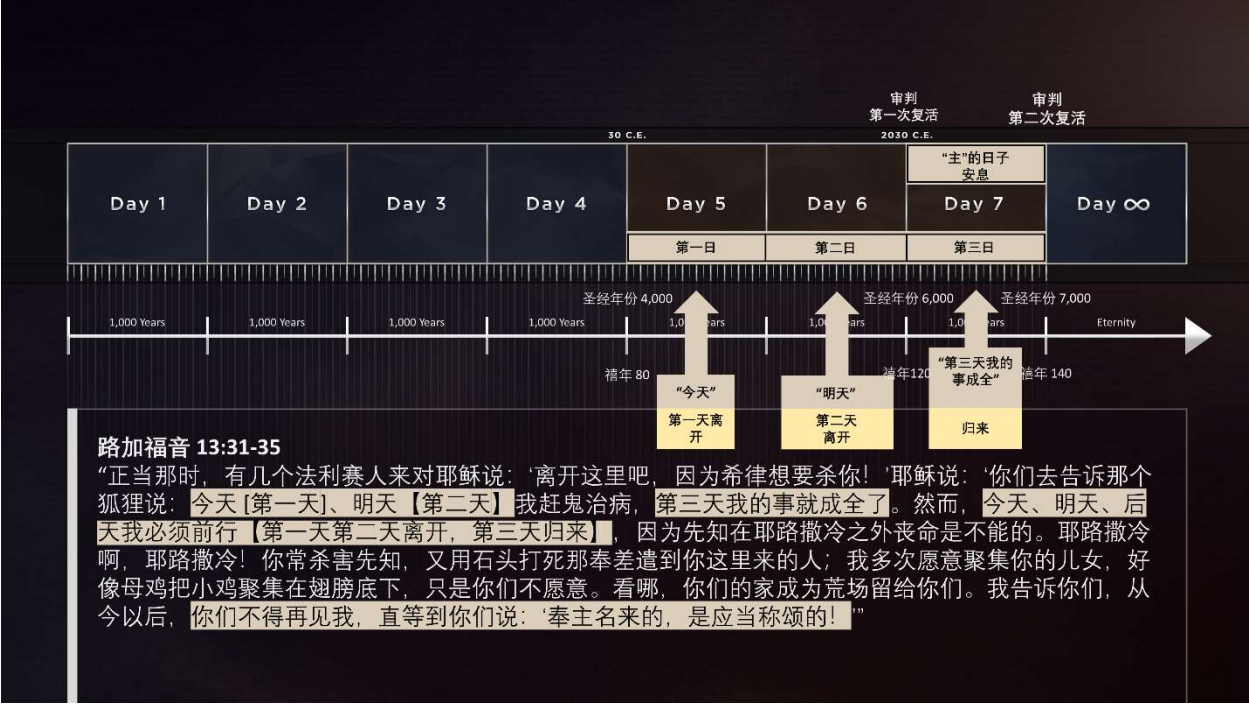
审判
第一次复活

审判
第二次复活

30 C.E.

2030 C.E.

| Day 1 | Day 2 | Day 3 | Day 4 | Day 5 | Day 6 | Day 7 | Day ∞ |
|---|---|---|---|---|---|---|---|
| | | | | 第一日 | 第二日 | 第三日 | |

"主"的日子
安息

圣经年份 4,000
圣经年份 6,000
圣经年份 7,000

1,000 Years　1,000 Years　1,000 Years　1,000 Years　1,00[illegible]ears　1,00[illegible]ears　1,0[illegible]ars　Eternity

禧年 80
禧年120
禧年 140

"今天"
第一天离开

"明天"
第二天离开

"第三天我的事成全"
归来

路加福音 13:31-35
"正当那时，有几个法利赛人来对耶稣说：'离开这里吧，因为希律想要杀你！'耶稣说：'你们去告诉那个狐狸说：今天 [第一天]、明天【第二天】我赶鬼治病，第三天我的事就成全了。然而，今天、明天、后天我必须前行【第一天第二天离开，第三天归来】，因为先知在耶路撒冷之外丧命是不能的。耶路撒冷啊，耶路撒冷！你常杀害先知，又用石头打死那奉差遣到你这里来的人；我多次愿意聚集你的儿女，好像母鸡把小鸡聚集在翅膀底下，只是你们不愿意。看哪，你们的家成为荒场留给你们。我告诉你们，从今以后，你们不得再见我，直等到你们说：'奉主名来的，是应当称颂的！'"